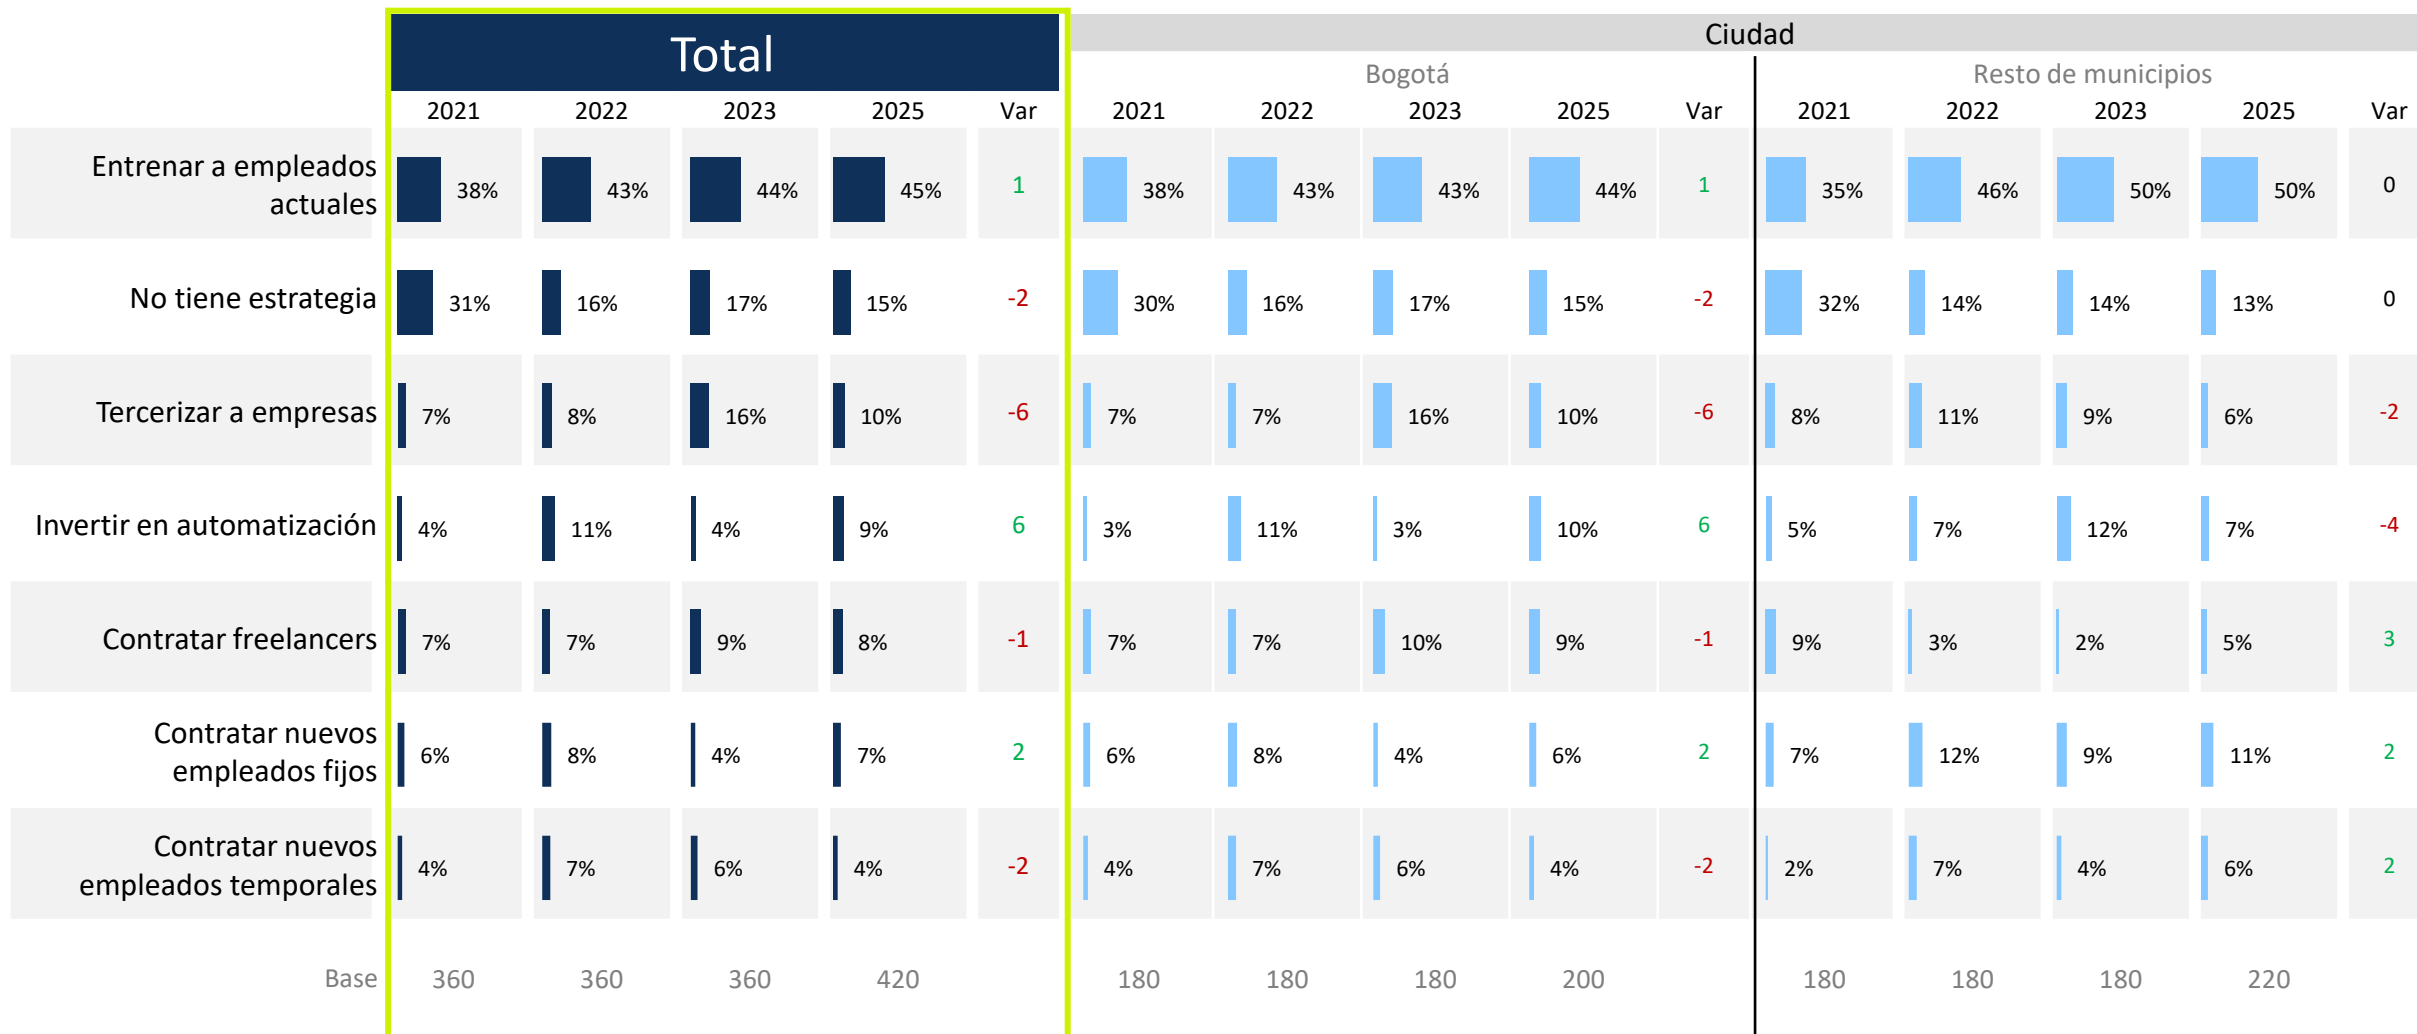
Total

Ciudad

Bogotá

Resto de municipios

| | 2021 | 2022 | 2023 | 2025 | Var | 2021 | 2022 | 2023 | 2025 | Var | 2021 | 2022 | 2023 | 2025 | Var |
|---|---|---|---|---|---|---|---|---|---|---|---|---|---|---|---|
| Entrenar a empleados actuales | 38% | 43% | 44% | 45% | 1 | 38% | 43% | 43% | 44% | 1 | 35% | 46% | 50% | 50% | 0 |
| No tiene estrategia | 31% | 16% | 17% | 15% | -2 | 30% | 16% | 17% | 15% | -2 | 32% | 14% | 14% | 13% | 0 |
| Tercerizar a empresas | 7% | 8% | 16% | 10% | -6 | 7% | 7% | 16% | 10% | -6 | 8% | 11% | 9% | 6% | -2 |
| Invertir en automatización | 4% | 11% | 4% | 9% | 6 | 3% | 11% | 3% | 10% | 6 | 5% | 7% | 12% | 7% | -4 |
| Contratar freelancers | 7% | 7% | 9% | 8% | -1 | 7% | 7% | 10% | 9% | -1 | 9% | 3% | 2% | 5% | 3 |
| Contratar nuevos empleados fijos | 6% | 8% | 4% | 7% | 2 | 6% | 8% | 4% | 6% | 2 | 7% | 12% | 9% | 11% | 2 |
| Contratar nuevos empleados temporales | 4% | 7% | 6% | 4% | -2 | 4% | 7% | 6% | 4% | -2 | 2% | 7% | 4% | 6% | 2 |
| Base | 360 | 360 | 360 | 420 | | 180 | 180 | 180 | 200 | | 180 | 180 | 180 | 220 | |